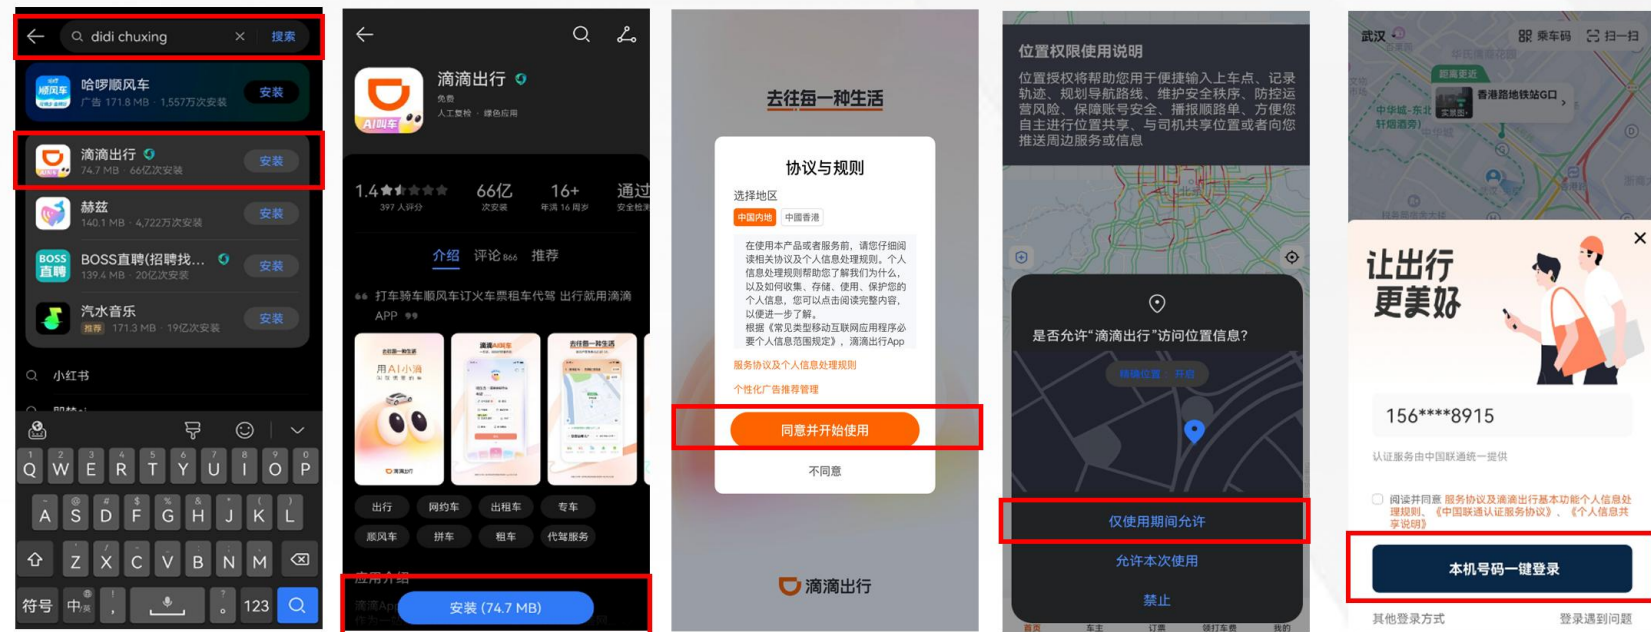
didi chuxing
搜索

哈啰顺风车
广告 171.8 MB · 1,557万次安装
安装

滴滴出行
74.7 MB · 66亿次安装
安装

赫兹
140.1 MB · 4,722万次安装
安装

BOSS直聘(招聘找...
139.4 MB · 20亿次安装
安装

汽水音乐
推荐 171.3 MB · 19亿次安装
安装

小红书

Q W E R T Y U I O P
A S D F G H J K L
Z X C V B N M
符号 中 123

滴滴出行
免费
人工复检 · 绿色应用
1.4
397 人评分
66亿
次安装
16+
年满 16 周岁
通过
安全检测
介绍 评论866 推荐
打车顺风车订火车票租车代驾 出行就用滴滴APP
用AI小滴
出行 网约车 出租车 专车
顺风车 拼车 租车 代驾服务
应用介绍
安装 (74.7 MB)

去往每一种生活
协议与规则
选择地区
中国内地 中国香港
在使用本产品或者服务前，请您仔细阅读相关协议及个人信息处理规则。个人信息处理规则帮助您了解我们为什么，以及如何收集、存储、使用、保护您的个人信息，您可以点击阅读完整内容，以便进一步了解。
根据《常见类型移动互联网应用程序必要个人信息范围规定》，滴滴出行App
服务协议及个人信息处理规则
个性化广告推荐管理
同意并开始使用
不同意
滴滴出行

位置权限使用说明
位置授权将帮助您用于便捷输入上车点、记录轨迹、规划导航路线、维护安全秩序、防控运营风险、保障账号安全、播报顺路单、方便您自主进行位置共享、与司机共享位置或者向您推送周边服务或信息
是否允许"滴滴出行"访问位置信息？
精确位置：开启
仅使用期间允许
允许本次使用
禁止

武汉
乘车码 扫一扫
香港路地铁站G口
让出行更美好
156****8915
认证服务由中国联通统一提供
阅读并同意 服务协议及滴滴出行基本功能个人信息处理规则、《中国联通认证服务协议》、《个人信息共享说明》
本机号码一键登录
其他登录方式
登录遇到问题